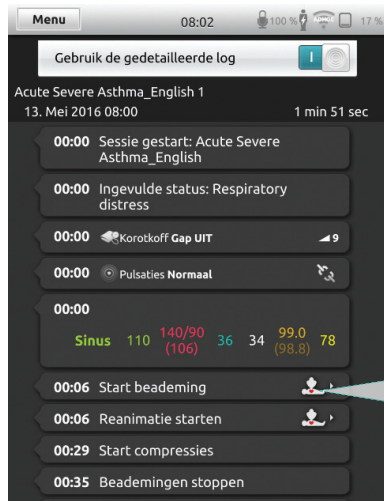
Menu
08:02
100 %
17 %

Gebruik de gedetailleerde log
I

Acute Severe Asthma_English 1
13. Mei 2016 08:00
1 min 51 sec

00:00 Sessie gestart: Acute Severe Asthma_English

00:00 Ingevulde status: Respiratory distress

00:00 Korotkoff Gap UIT
9

00:00 Pulsaties Normaal

00:00
Sinus 110 140/90 (106) 36 34 99.0 (98.8) 78

00:06 Start beademing

00:06 Reanimatie starten

00:29 Start compressies

00:35 Beademingen stoppen